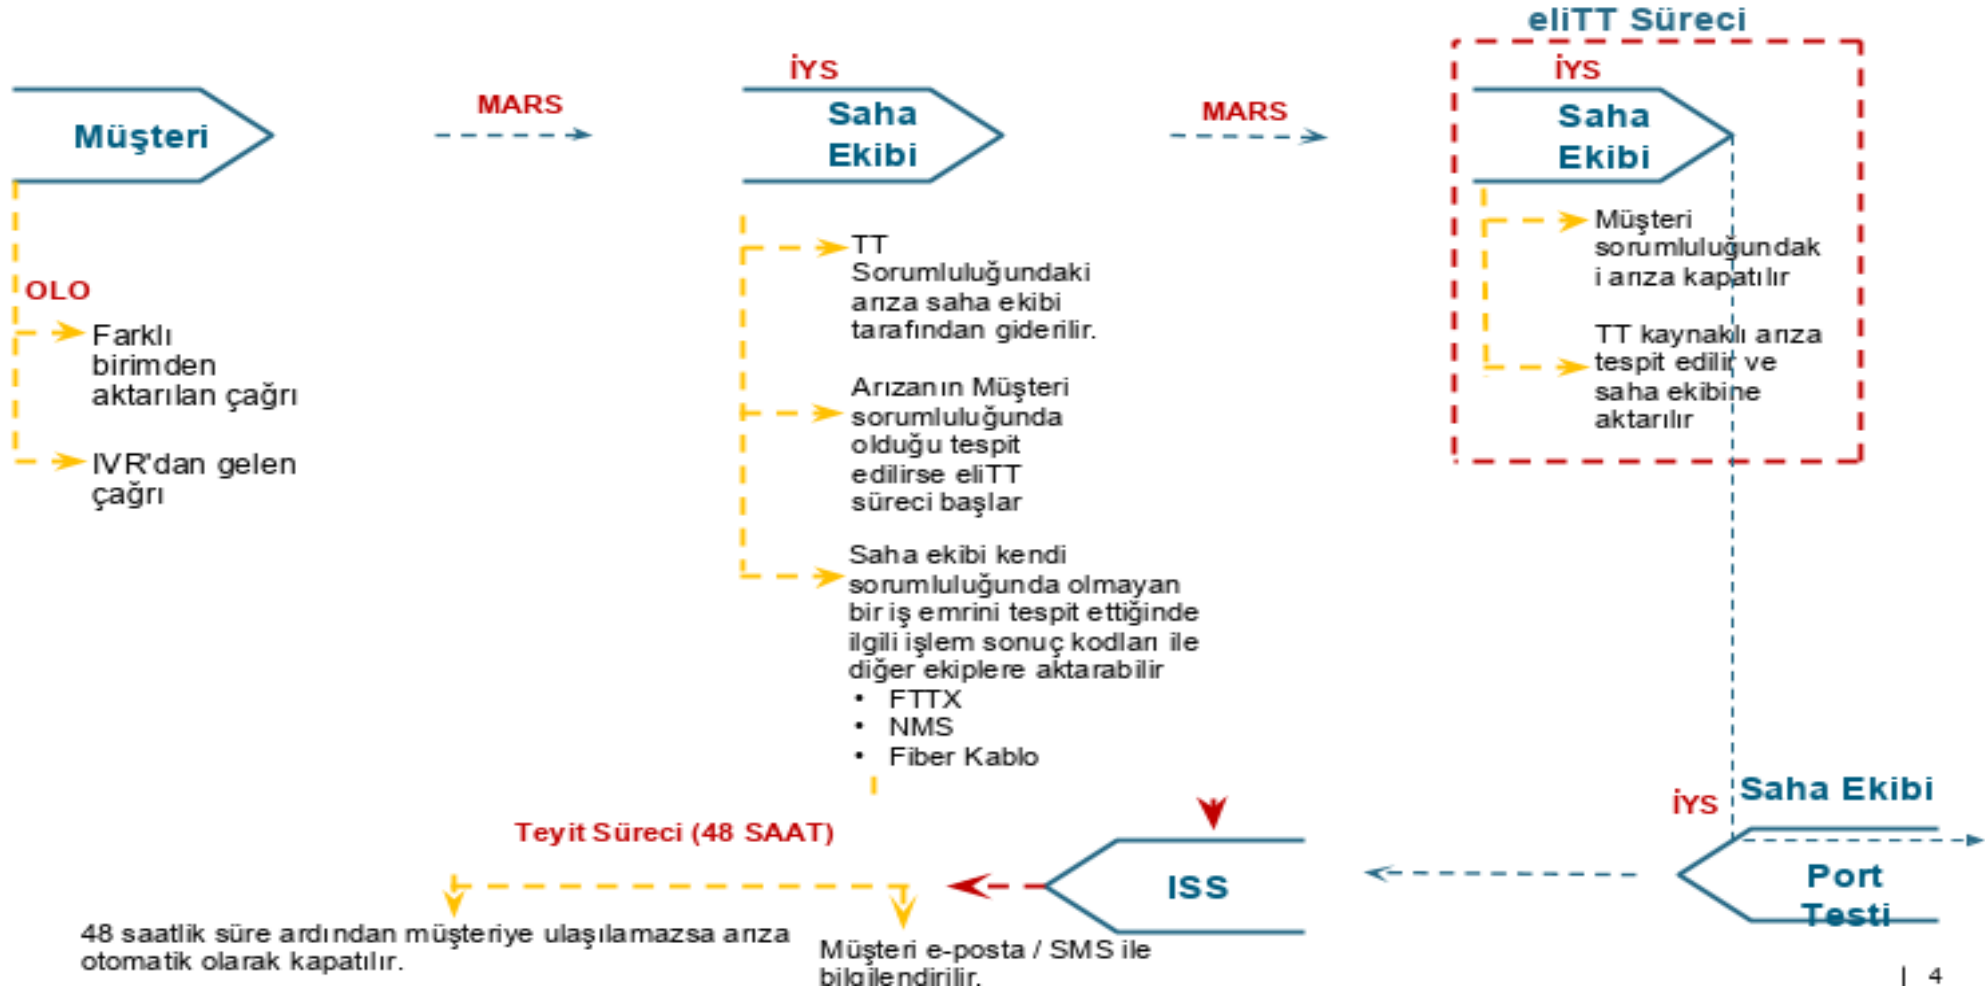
eliTT Süreci

Müşteri

MARS

İYS

Saha Ekibi

MARS

İYS

Saha Ekibi

OLO

Farklı birimden aktarılan çağrı

IVR'dan gelen çağrı

TT Sorumluluğundaki arıza saha ekibi tarafından giderilir.

Arızanın Müşteri sorumluluğunda olduğu tespit edilirse eliTT süreci başlar

Saha ekibi kendi sorumluluğunda olmayan bir iş emrini tespit ettiğinde ilgili işlem sonuç kodları ile diğer ekiplere aktarabilir
• FTTX
• NMS
• Fiber Kablo

Müşteri sorumluluğundaki arıza kapatılır

TT kaynaklı arıza tespit edilir ve saha ekibine aktarılır

İYS

Saha Ekibi

Teyit Süreci (48 SAAT)

ISS

Port Testi

48 saatlik süre ardından müşteriye ulaşılamazsa arıza otomatik olarak kapatılır.

Müşteri e-posta / SMS ile bilgilendirilir.

| 4